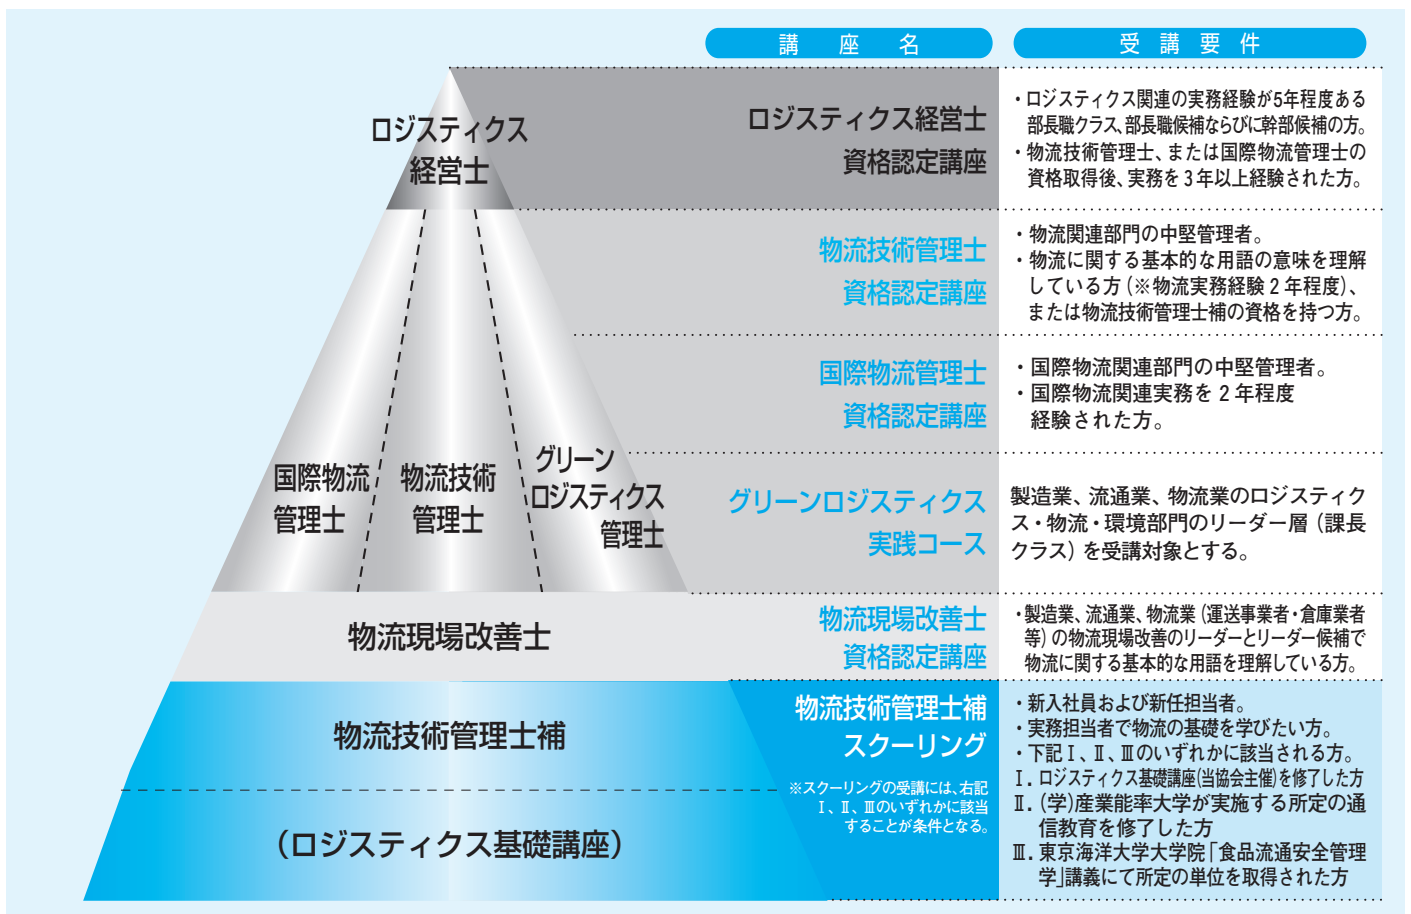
講　座　名

受　講　要　件

ロジスティクス経営士

ロジスティクス経営士資格認定講座

・ロジスティクス関連の実務経験が5年程度ある部長職クラス、部長職候補ならびに幹部候補の方。
・物流技術管理士、または国際物流管理士の資格取得後、実務を3年以上経験された方。

物流技術管理士資格認定講座

・物流関連部門の中堅管理者。
・物流に関する基本的な用語の意味を理解している方（※物流実務経験2年程度）、または物流技術管理士補の資格を持つ方。

国際物流管理士資格認定講座

・国際物流関連部門の中堅管理者。
・国際物流関連実務を2年程度経験された方。

国際物流管理士

物流技術管理士

グリーンロジスティクス管理士

グリーンロジスティクス実践コース

製造業、流通業、物流業のロジスティクス・物流・環境部門のリーダー層（課長クラス）を受講対象とする。

物流現場改善士

物流現場改善士資格認定講座

・製造業、流通業、物流業（運送事業者・倉庫業者等）の物流現場改善のリーダーとリーダー候補で物流に関する基本的な用語を理解している方。

物流技術管理士補

物流技術管理士補スクーリング

※スクーリングの受講には、右記Ⅰ、Ⅱ、Ⅲのいずれかに該当することが条件となる。

・新入社員および新任担当者。
・実務担当者で物流の基礎を学びたい方。
・下記Ⅰ、Ⅱ、Ⅲのいずれかに該当される方。
Ⅰ. ロジスティクス基礎講座（当協会主催）を修了した方
Ⅱ.（学）産業能率大学が実施する所定の通信教育を修了した方
Ⅲ. 東京海洋大学大学院「食品流通安全管理学」講義にて所定の単位を取得された方

（ロジスティクス基礎講座）